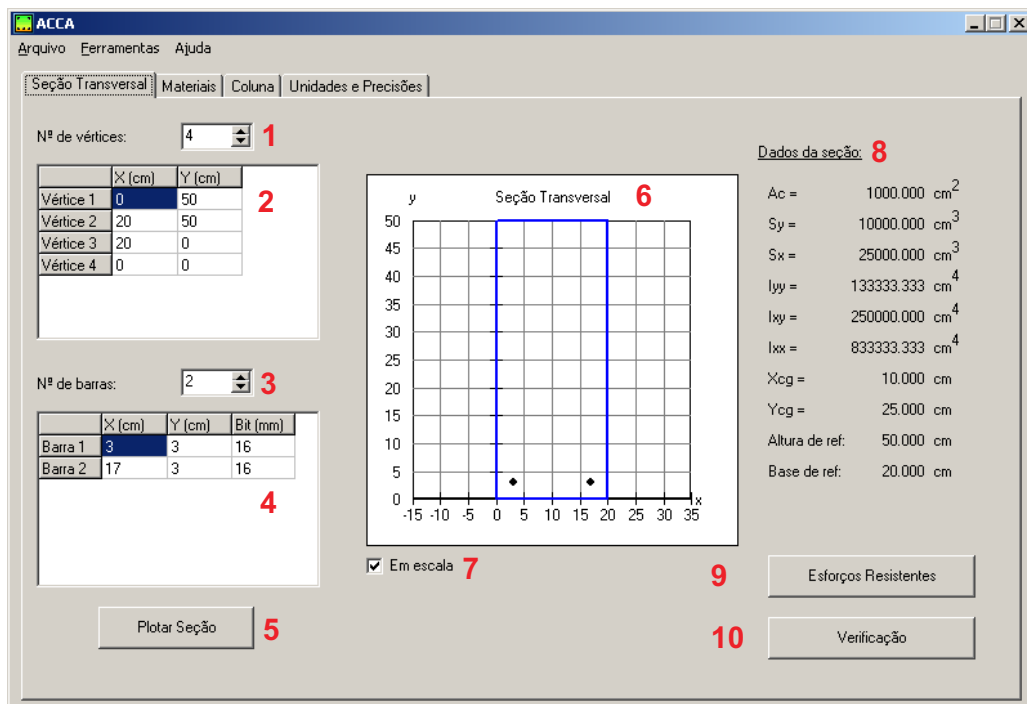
ACCA

Arquivo Ferramentas Ajuda

Seção Transversal | Materiais | Coluna | Unidades e Precisões

Nº de vértices: 4 1

| | X (cm) | Y (cm) |
|---|---|---|
| Vértice 1 | 0 | 50 |
| Vértice 2 | 20 | 50 |
| Vértice 3 | 20 | 0 |
| Vértice 4 | 0 | 0 |

2

Nº de barras: 2 3

| | X (cm) | Y (cm) | Bit (mm) |
|---|---|---|---|
| Barra 1 | 3 | 3 | 16 |
| Barra 2 | 17 | 3 | 16 |

4

Plotar Seção 5

y Seção Transversal 6

50 45 40 35 30 25 20 15 10 5 0

-15 -10 -5 0 5 10 15 20 25 30 35 x

Em escala 7

Dados da seção: 8

Ac = 1000.000 $cm^2$

Sy = 10000.000 $cm^3$

Sx = 25000.000 $cm^3$

Iyy = 133333.333 $cm^4$

Ixy = 250000.000 $cm^4$

Ixx = 833333.333 $cm^4$

Xcg = 10.000 cm

Ycg = 25.000 cm

Altura de ref: 50.000 cm

Base de ref: 20.000 cm

9 Esforços Resistentes

10 Verificação